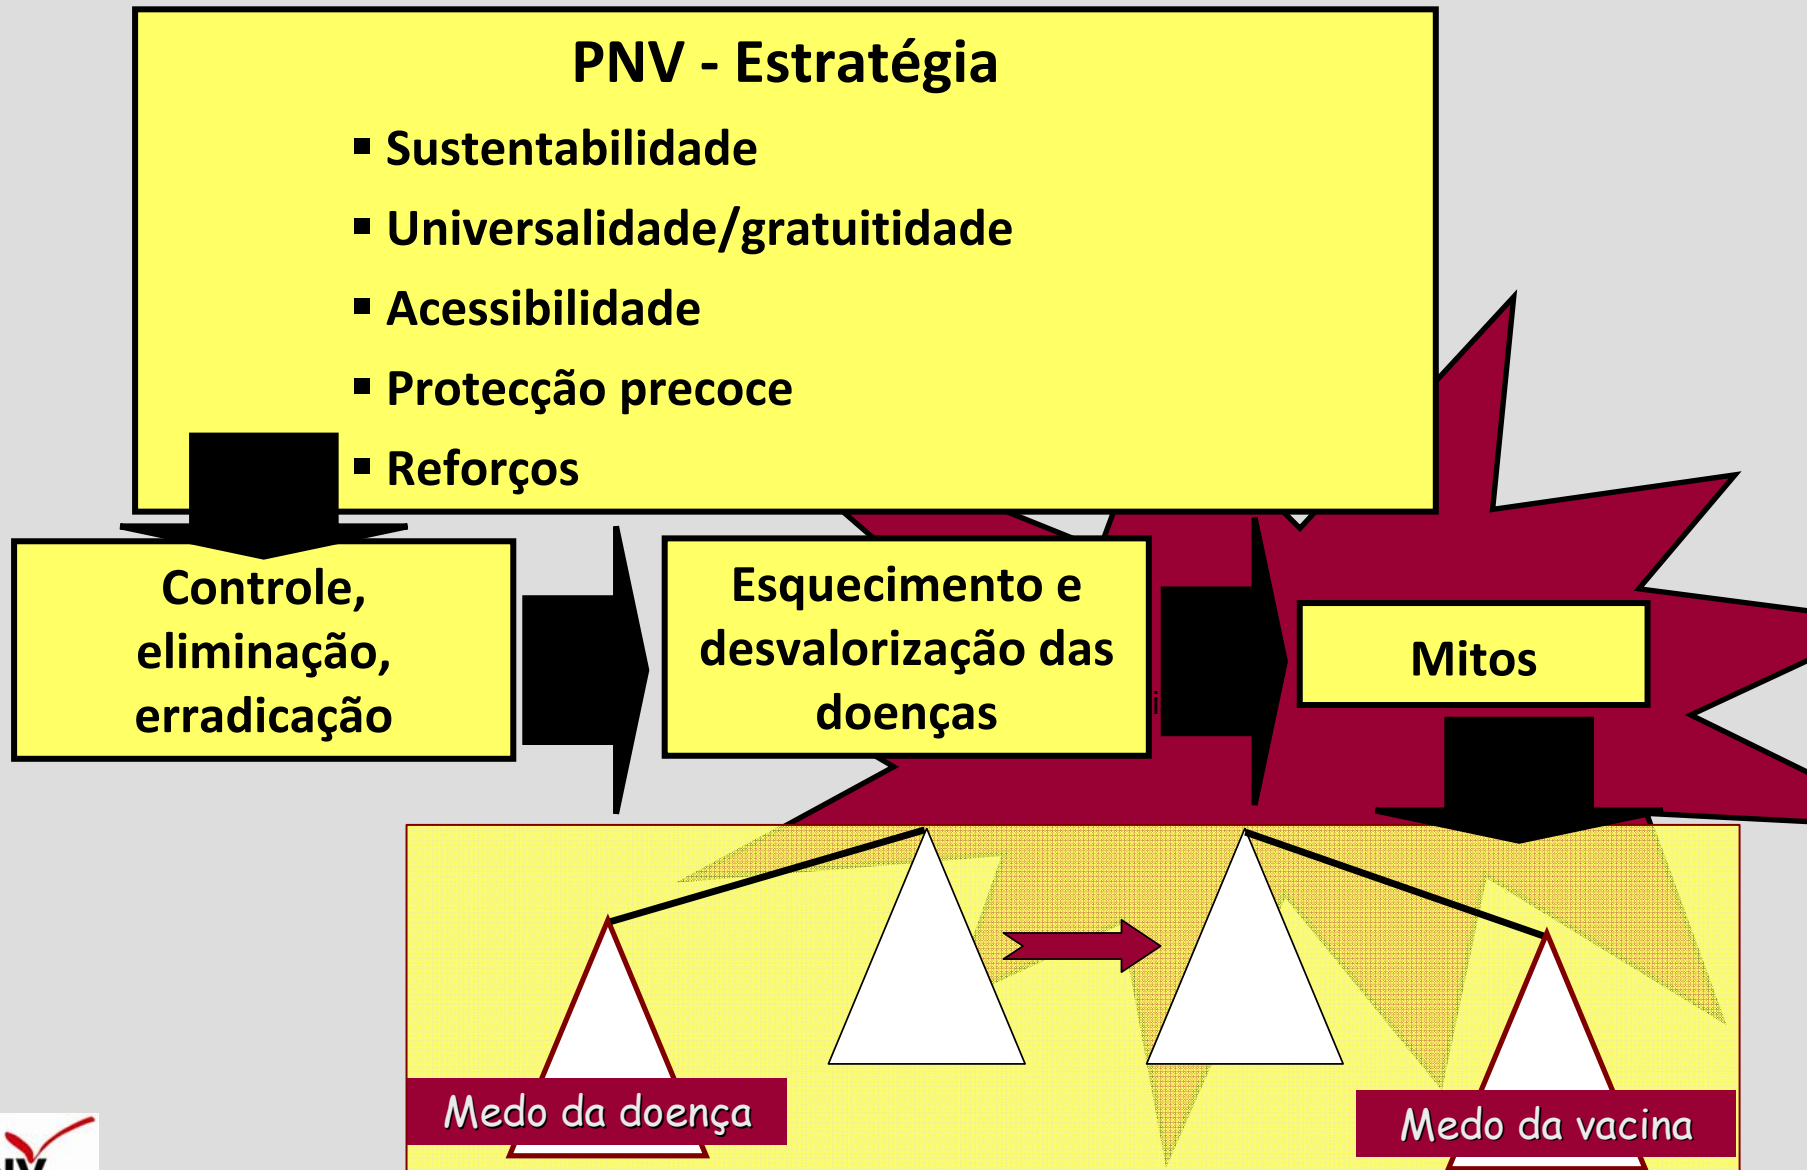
PNV - Estratégia

▪ Sustentabilidade

▪ Universalidade/gratuitidade

▪ Acessibilidade

▪ Protecção precoce

▪ Reforços

Controle, eliminação, erradicação

Esquecimento e desvalorização das doenças

Mitos

Medo da doença

Medo da vacina